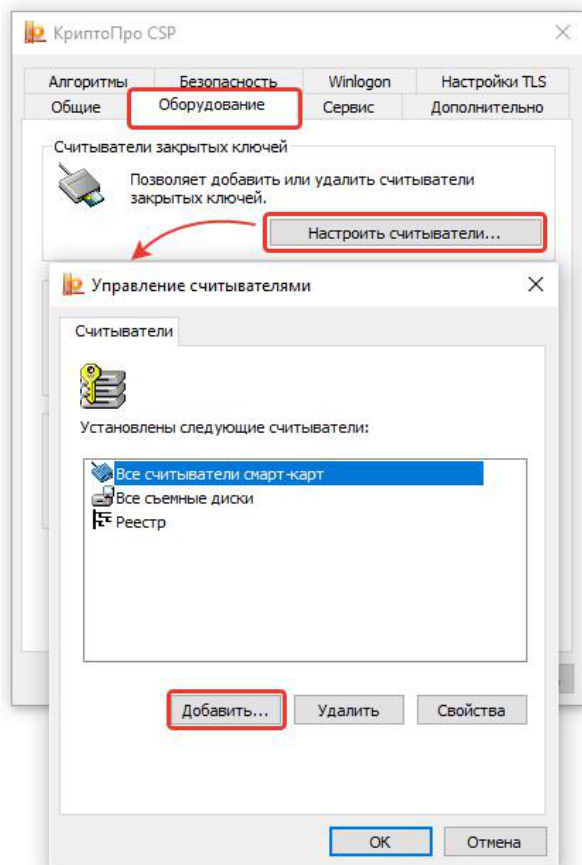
КриптоПро CSP

Алгоритмы
Безопасность
Winlogon
Настройки TLS
Общие
Оборудование
Сервис
Дополнительно

Считыватели закрытых ключей

Позволяет добавить или удалить считыватели закрытых ключей.

Настроить считыватели...

Управление считывателями

Считыватели

Установлены следующие считыватели:

Все считыватели смарт-карт
Все съемные диски
Реестр

Добавить...
Удалить
Свойства

ОК
Отмена